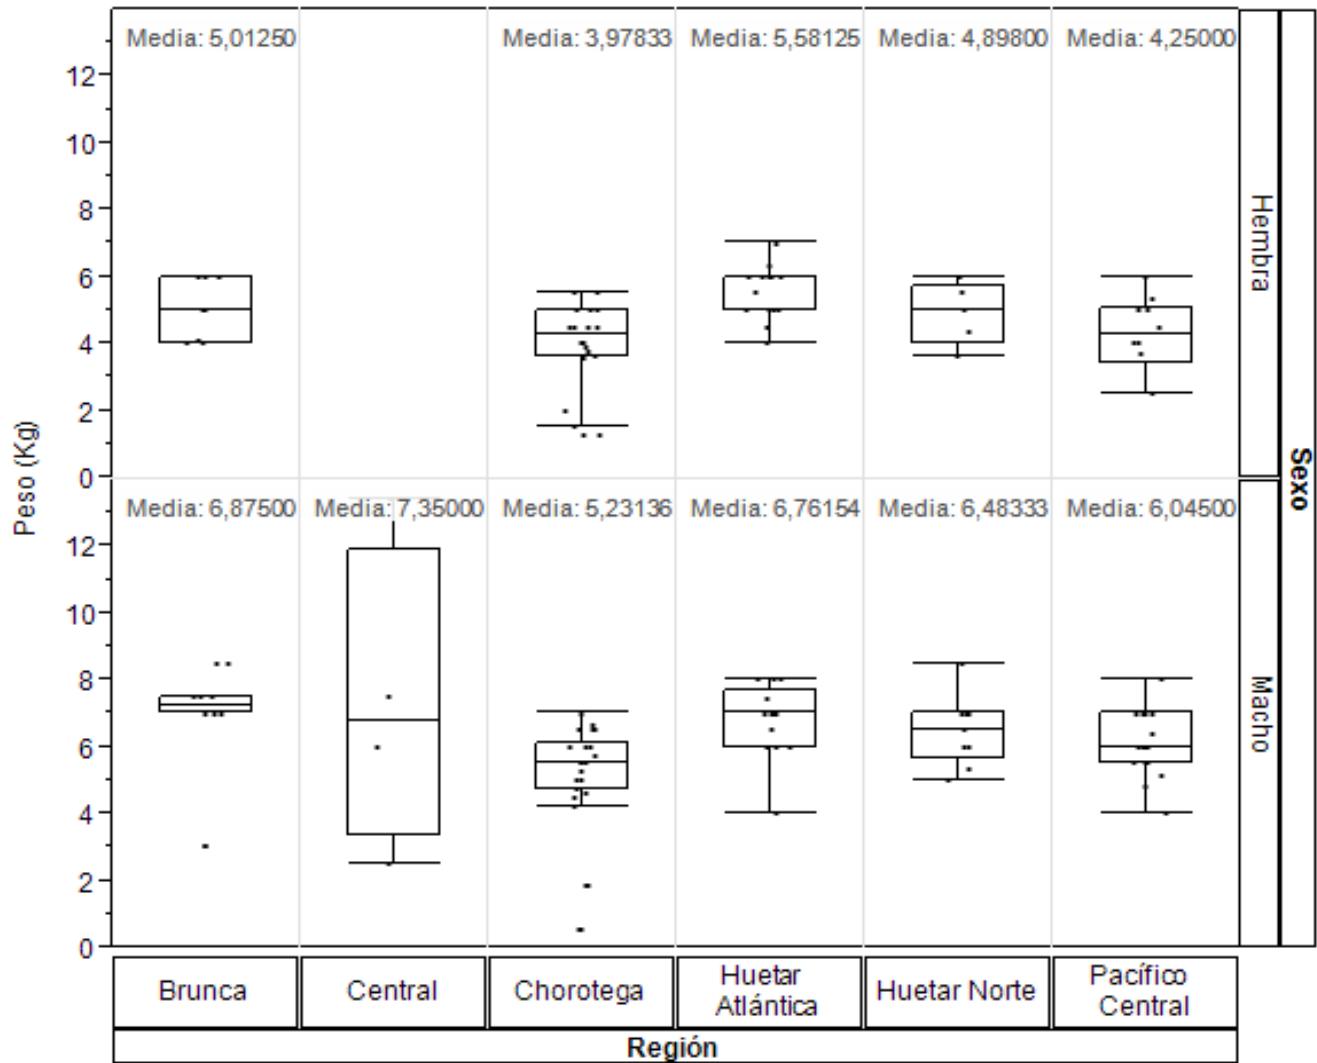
Media: 5,01250
Media: 3,97833
Media: 5,58125
Media: 4,89800
Media: 4,25000

Hembra

Media: 6,87500
Media: 7,35000
Media: 5,23136
Media: 6,76154
Media: 6,48333
Media: 6,04500

Macho

Sexo

Peso (Kg)

12
10
8
6
4
2
0
12
10
8
6
4
2
0

Brunca
Central
Chorotega
Huetar Atlántica
Huetar Norte
Pacífico Central

Región